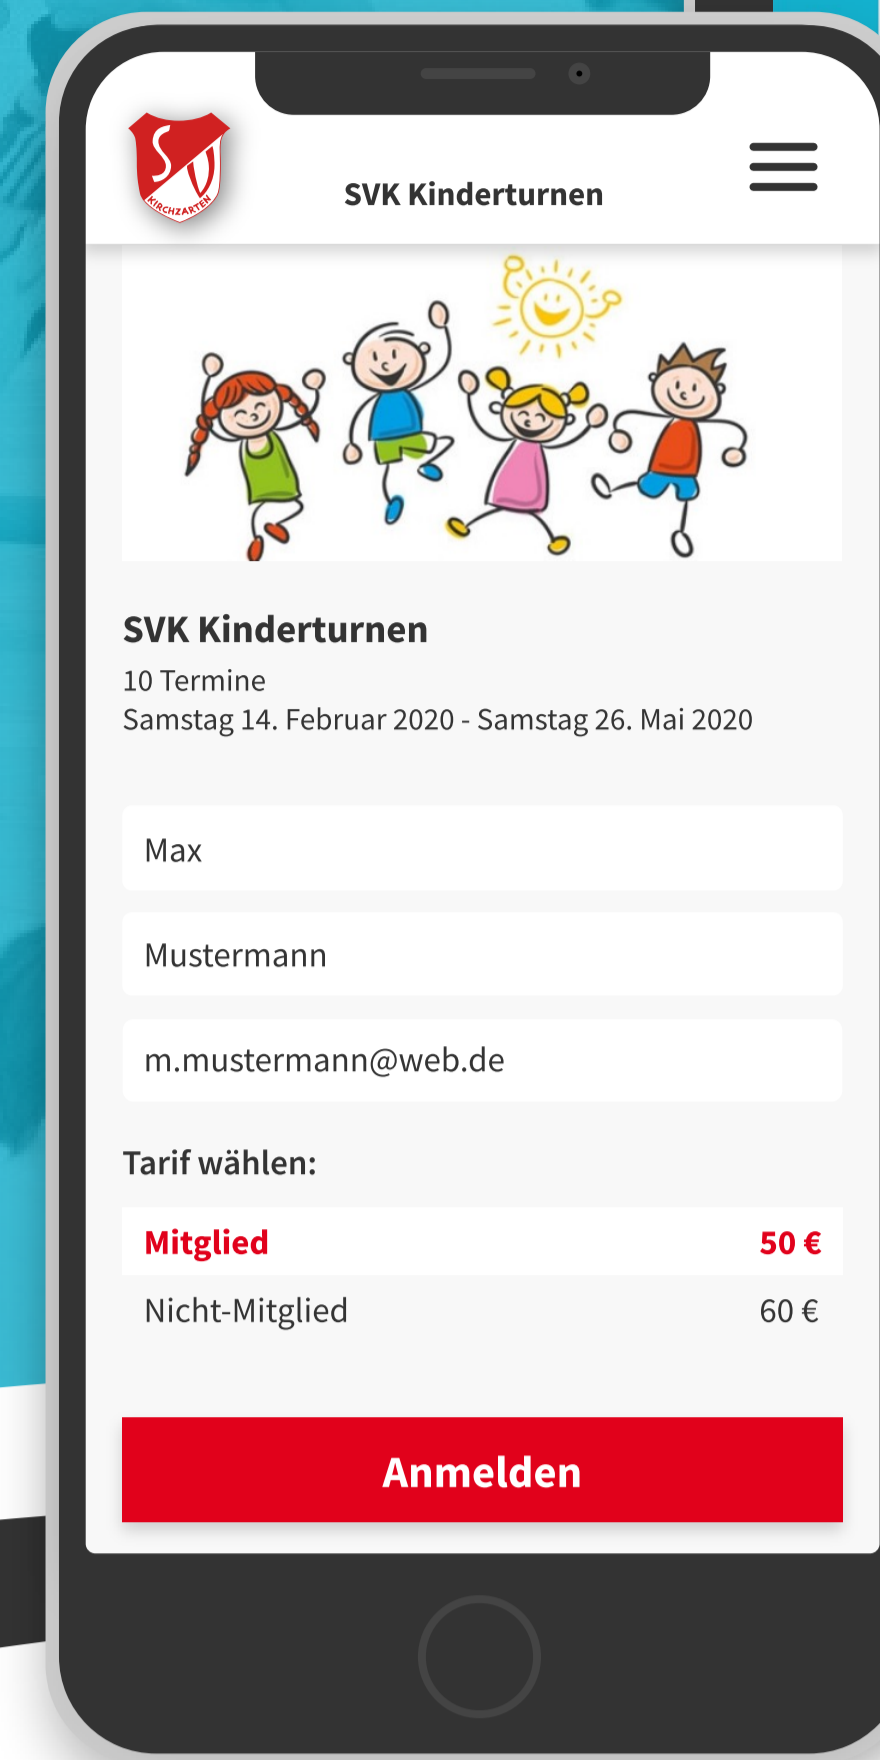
SV
KIRCHZARTEN

SVK Kinderturnen

SVK Kinderturnen
10 Termine
Samstag 14. Februar 2020 - Samstag 26. Mai 2020

Max

Mustermann

m.mustermann@web.de

Tarif wählen:

| Mitglied | 50 € |
|---|---|
| Nicht-Mitglied | 60 € |

Anmelden